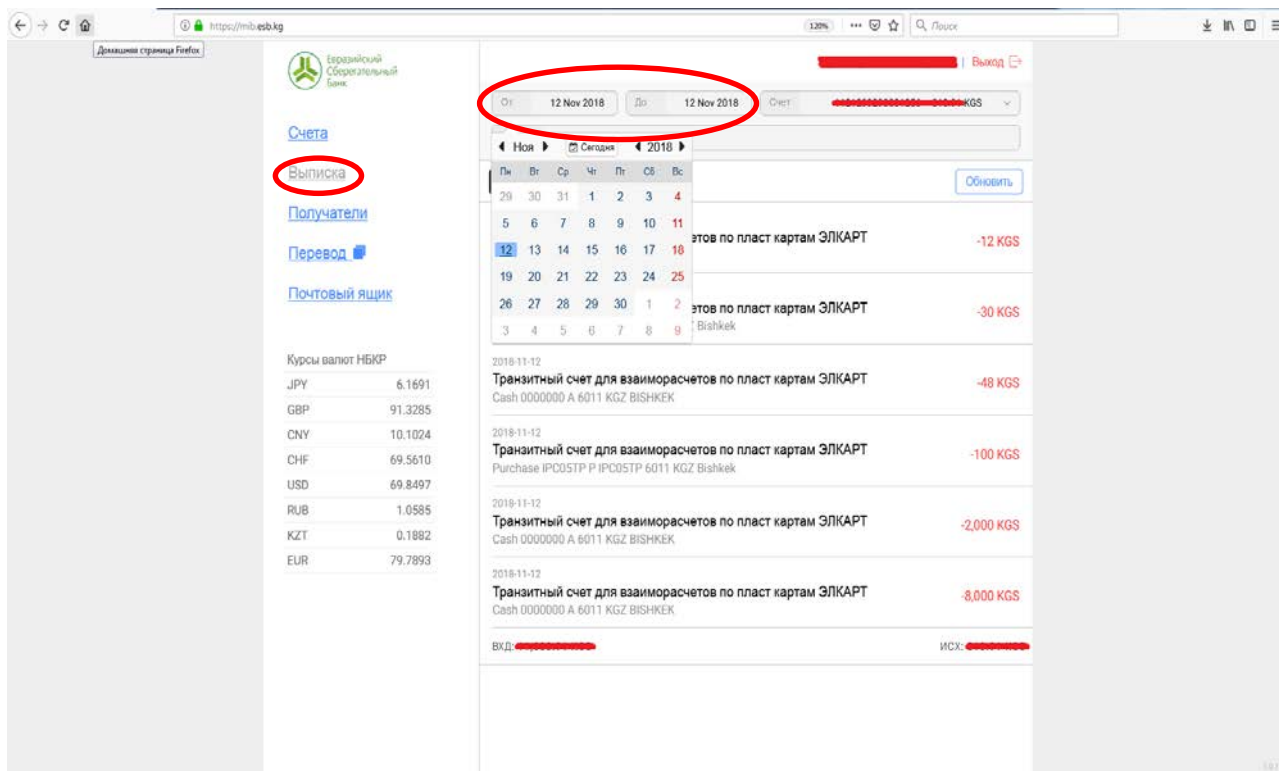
https://mib.esb.kg

120% ··· Поиск

Домашняя страница Firefox

Евразийский Сберегательный Банк

Счета

Выписка

Получатели

Перевод

Почтовый ящик

Курсы валют НБКР

| | |
|---|---|
| JPY | 6.1691 |
| GBP | 91.3285 |
| CNY | 10.1024 |
| CHF | 69.5610 |
| USD | 69.8497 |
| RUB | 1.0585 |
| KZT | 0.1882 |
| EUR | 79.7893 |

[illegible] | Выход

От 12 Nov 2018 До 12 Nov 2018 Счет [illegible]KGS

Ноя Сегодня 2018

| Пн | Вт | Ср | Чт | Пт | Сб | Вс |
|---|---|---|---|---|---|---|
| 29 | 30 | 31 | 1 | 2 | 3 | 4 |
| 5 | 6 | 7 | 8 | 9 | 10 | 11 |
| 12 | 13 | 14 | 15 | 16 | 17 | 18 |
| 19 | 20 | 21 | 22 | 23 | 24 | 25 |
| 26 | 27 | 28 | 29 | 30 | 1 | 2 |
| 3 | 4 | 5 | 6 | 7 | 8 | 9 |

Обновить

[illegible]етов по пласт картам ЭЛКАРТ -12 KGS

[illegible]етов по пласт картам ЭЛКАРТ -30 KGS
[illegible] Bishkek

2018-11-12
Транзитный счет для взаиморасчетов по пласт картам ЭЛКАРТ -48 KGS
Cash 0000000 A 6011 KGZ BISHKEK

2018-11-12
Транзитный счет для взаиморасчетов по пласт картам ЭЛКАРТ -100 KGS
Purchase IPC05TP P IPC05TP 6011 KGZ Bishkek

2018-11-12
Транзитный счет для взаиморасчетов по пласт картам ЭЛКАРТ -2,000 KGS
Cash 0000000 A 6011 KGZ BISHKEK

2018-11-12
Транзитный счет для взаиморасчетов по пласт картам ЭЛКАРТ -8,000 KGS
Cash 0000000 A 6011 KGZ BISHKEK

ВХД: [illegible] ИСХ: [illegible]